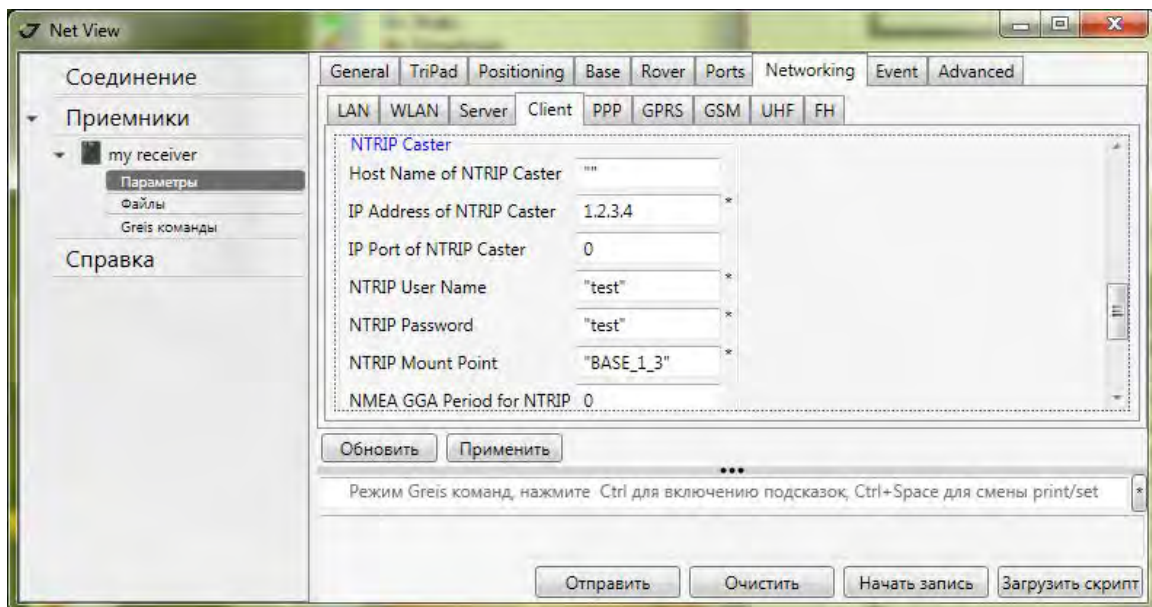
Net View

Соединение

Приемники

my receiver

Параметры

Файлы

Greis команды

Справка

General | TriPad | Positioning | Base | Rover | Ports | Networking | Event | Advanced

LAN | WLAN | Server | Client | PPP | GPRS | GSM | UHF | FH

NTRIP Caster

| | |
|---|---|
| Host Name of NTRIP Caster | "" |
| IP Address of NTRIP Caster | 1.2.3.4 * |
| IP Port of NTRIP Caster | 0 |
| NTRIP User Name | "test" * |
| NTRIP Password | "test" * |
| NTRIP Mount Point | "BASE_1_3" * |
| NMEA GGA Period for NTRIP | 0 |

Обновить | Применить

Режим Greis команд, нажмите Ctrl для включению подсказок, Ctrl+Space для смены print/set

Отправить | Очистить | Начать запись | Загрузить скрипт